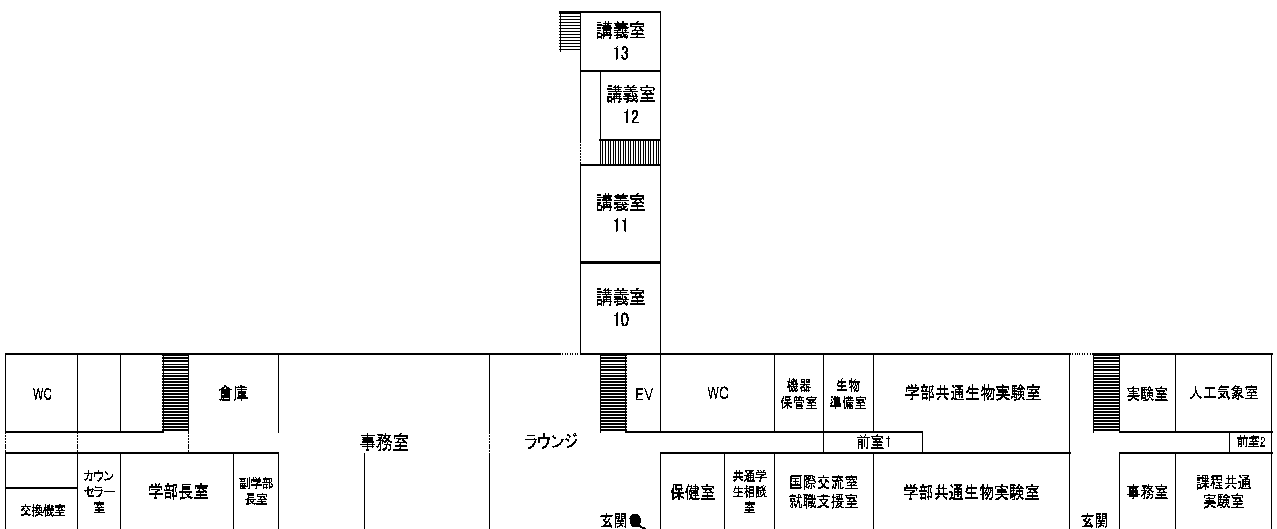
講義室
13

講義室
12

講義室
11

講義室
10

WC

倉庫

事務室

ラウンジ

EV

WC

機器
保管室

生物
準備室

学部共通生物実験室

実験室

人工気象室

前室1

前室2

交換機室

カウン
セラー
室

学部長室

副学部
長室

玄関

保健室

共通学
生相談
室

国際交流室
就職支援室

学部共通生物実験室

玄関

事務室

課程共通
実験室